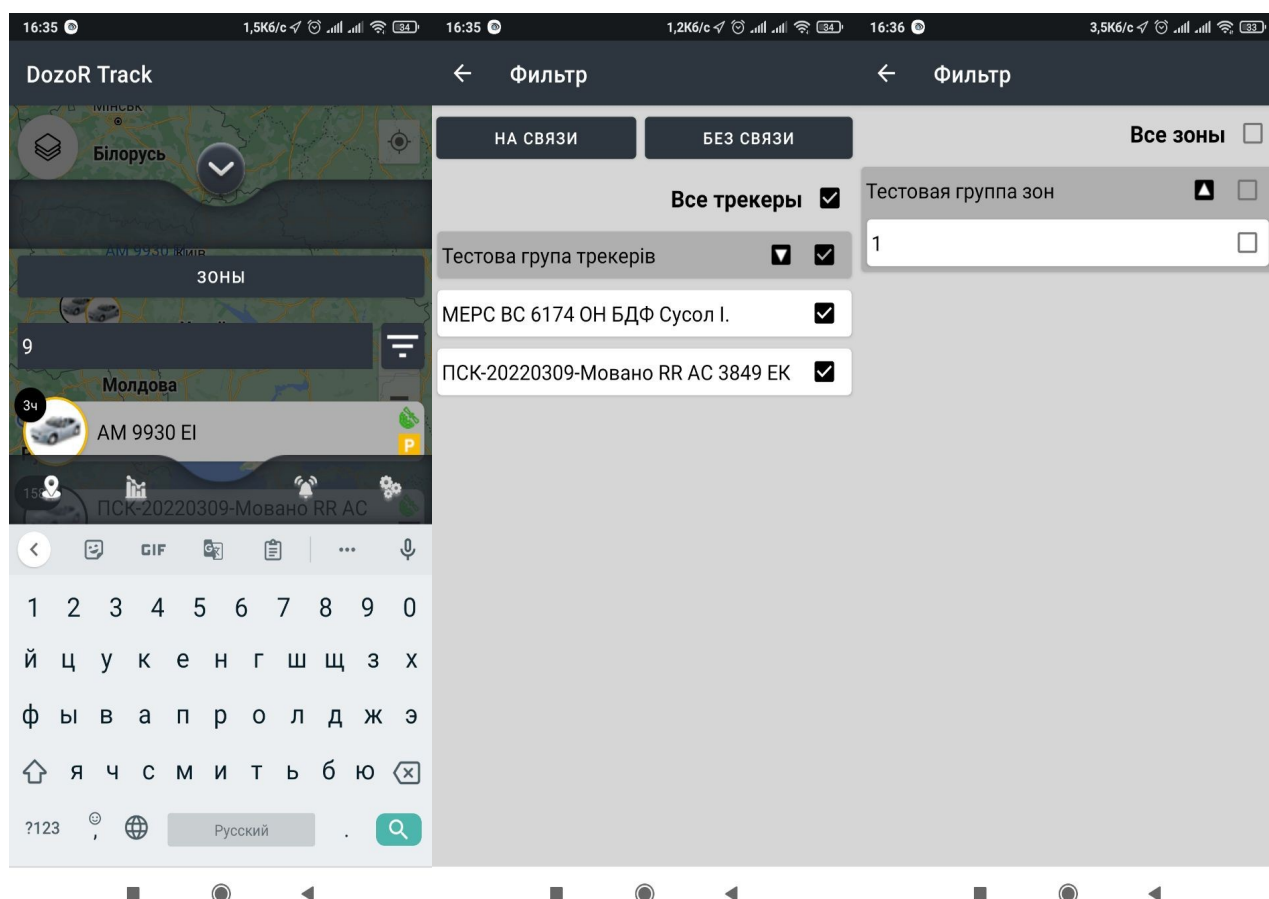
16:35 1,5Кб/с 34

DozoR Track

Мінськ

Білорусь

АМ 9930 Київ

ЗОНЫ

9

Молдова

3ч

AM 9930 EI

P

15

ПСК-20220309-Мовано RR AC

GIF

1 2 3 4 5 6 7 8 9 0

й ц у к е н г ш щ з х

ф ы в а п р о л д ж э

я ч с м и т ь б ю

?123 Русский

16:35 1,2Кб/с 34

Фильтр

НА СВЯЗИ

БЕЗ СВЯЗИ

Все трекеры

Тестова група трекерів

МЕРС ВС 6174 ОН БДФ Сусол І.

ПСК-20220309-Мовано RR AC 3849 EK

16:36 3,5Кб/с 33

Фильтр

Все зоны

Тестовая группа зон

1